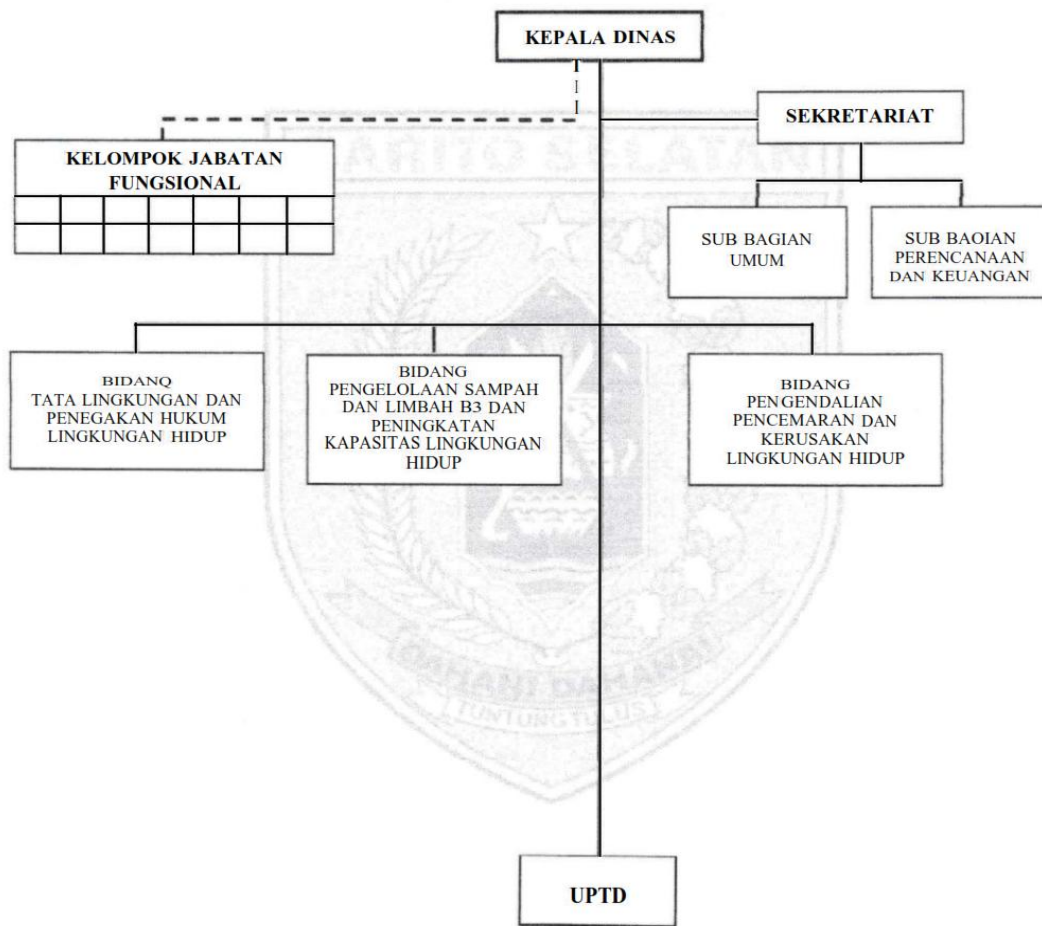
KEPALA DINAS

SEKRETARIAT

KELOMPOK JABATAN FUNGSIONAL

SUB BAGIAN UMUM

SUB BAOIAN PERENCANAAN DAN KEUANGAN

BIDANQ TATA LINGKUNGAN DAN PENEGAKAN HUKUM LINGKUNGAN HIDUP

BIDANG PENGELOLAAN SAMPAH DAN LIMBAH B3 DAN PENINGKATAN KAPASITAS LINGKUNGAN HIDUP

BIDANG PENGENDALIAN PENCEMARAN DAN KERUSAKAN LINGKUNGAN HIDUP

UPTD